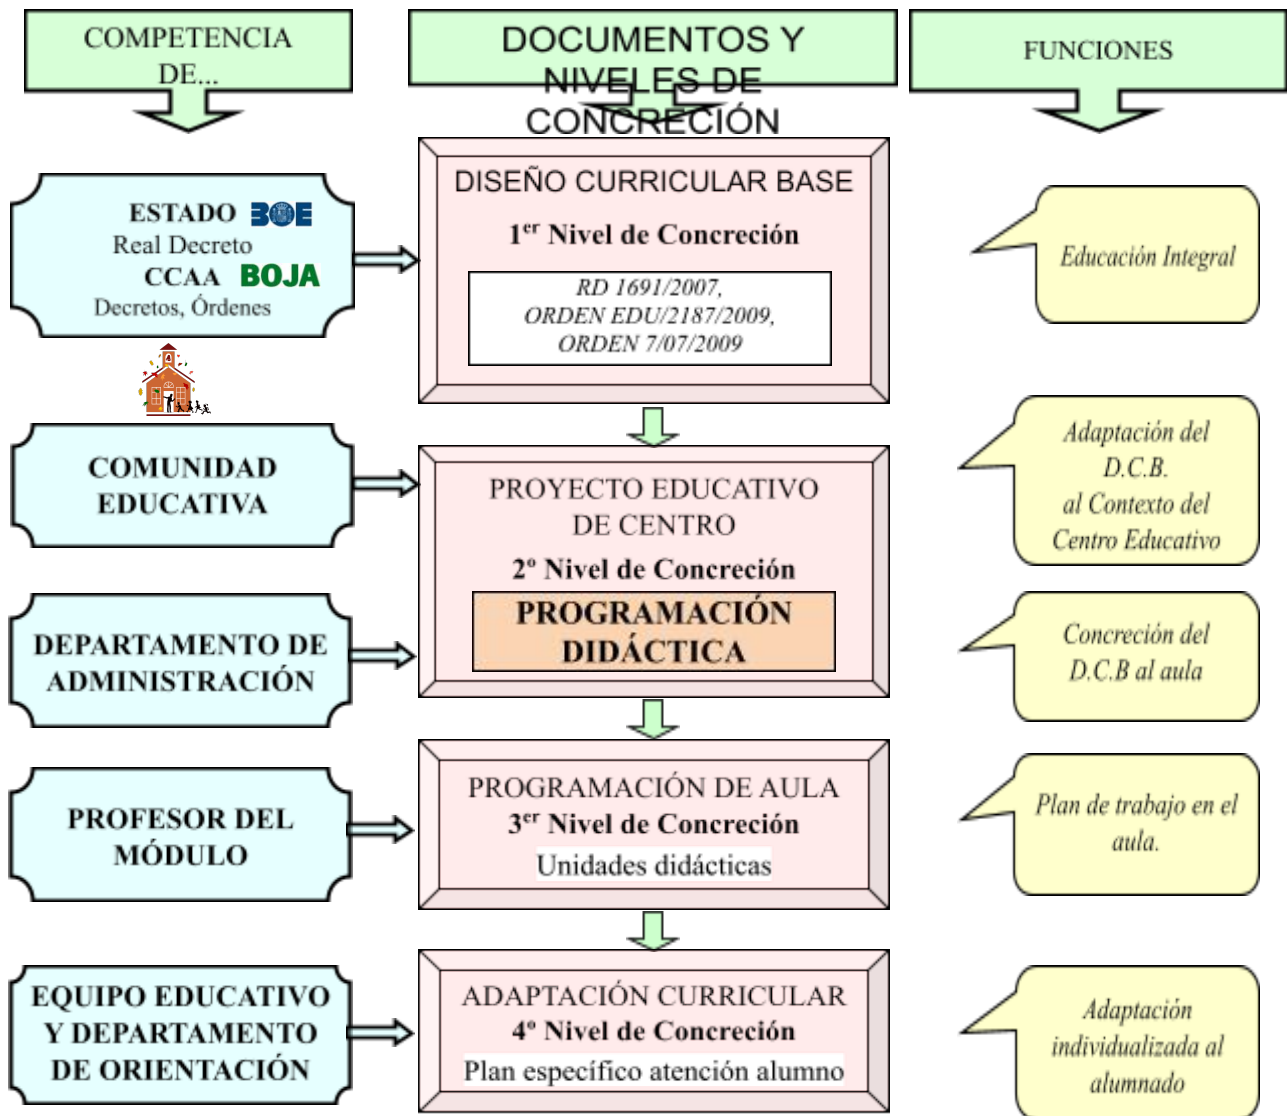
COMPETENCIA DE...

DOCUMENTOS Y NIVELES DE CONCRECIÓN

FUNCIONES

ESTADO BOE
Real Decreto
CCAA BOJA
Decretos, Órdenes

DISEÑO CURRICULAR BASE
$1^{er}$ Nivel de Concreción
RD 1691/2007,
ORDEN EDU/2187/2009,
ORDEN 7/07/2009

Educación Integral

COMUNIDAD EDUCATIVA

PROYECTO EDUCATIVO DE CENTRO
$2^{o}$ Nivel de Concreción
PROGRAMACIÓN DIDÁCTICA

Adaptación del D.C.B. al Contexto del Centro Educativo

DEPARTAMENTO DE ADMINISTRACIÓN

Concreción del D.C.B al aula

PROFESOR DEL MÓDULO

PROGRAMACIÓN DE AULA
$3^{er}$ Nivel de Concreción
Unidades didácticas

Plan de trabajo en el aula.

EQUIPO EDUCATIVO Y DEPARTAMENTO DE ORIENTACIÓN

ADAPTACIÓN CURRICULAR
$4^{o}$ Nivel de Concreción
Plan específico atención alumno

Adaptación individualizada al alumnado